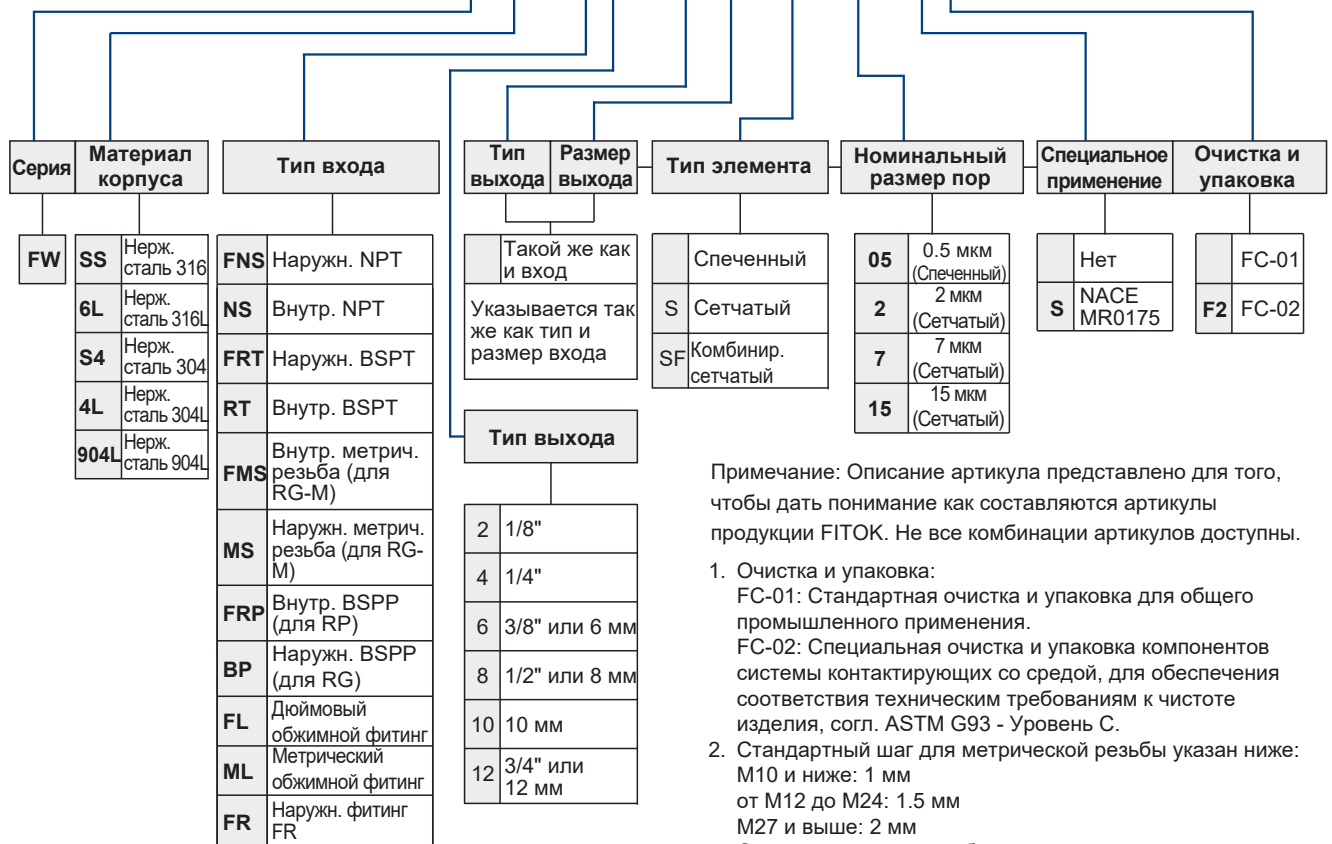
| Серия | Материал корпуса |
|---|---|

| FW |
|---|

| SS | Нерж. сталь 316 |
|---|---|
| 6L | Нерж. сталь 316L |
| S4 | Нерж. сталь 304 |
| 4L | Нерж. сталь 304L |
| 904L | Нерж. сталь 904L |

Тип входа

| FNS | Наружн. NPT |
|---|---|
| NS | Внутр. NPT |
| FRT | Наружн. BSPT |
| RT | Внутр. BSPT |
| FMS | Внутр. метрич. резьба (для RG-M) |
| MS | Наружн. метрич. резьба (для RG-M) |
| FRP | Внутр. BSPP (для RP) |
| BP | Наружн. BSPP (для RG) |
| FL | Дюймовый обжимной фитинг |
| ML | Метрический обжимной фитинг |
| FR | Наружн. фитинг FR |

| Тип выхода | Размер выхода |
|---|---|

| | Такой же как и вход |
|---|---|
| Указывается так же как тип и размер входа | |

Тип выхода

| 2 | 1/8" |
|---|---|
| 4 | 1/4" |
| 6 | 3/8" или 6 мм |
| 8 | 1/2" или 8 мм |
| 10 | 10 мм |
| 12 | 3/4" или 12 мм |

Тип элемента

| | Спеченный |
|---|---|
| S | Сетчатый |
| SF | Комбинир. сетчатый |

Номинальный размер пор

| 05 | 0.5 мкм (Спеченный) |
|---|---|
| 2 | 2 мкм (Сетчатый) |
| 7 | 7 мкм (Сетчатый) |
| 15 | 15 мкм (Сетчатый) |

Специальное применение

| | Нет |
|---|---|
| S | NACE MR0175 |

Очистка и упаковка

| | FC-01 |
|---|---|
| F2 | FC-02 |

Примечание: Описание артикула представлено для того, чтобы дать понимание как составляются артикулы продукции FITOK. Не все комбинации артикулов доступны.

1. Очистка и упаковка:
FC-01: Стандартная очистка и упаковка для общего промышленного применения.
FC-02: Специальная очистка и упаковка компонентов системы контактирующих со средой, для обеспечения соответствия техническим требованиям к чистоте изделия, согл. ASTM G93 - Уровень C.
2. Стандартный шаг для метрической резьбы указан ниже:
M10 и ниже: 1 мм
от M12 до M24: 1.5 мм
M27 и выше: 2 мм
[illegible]